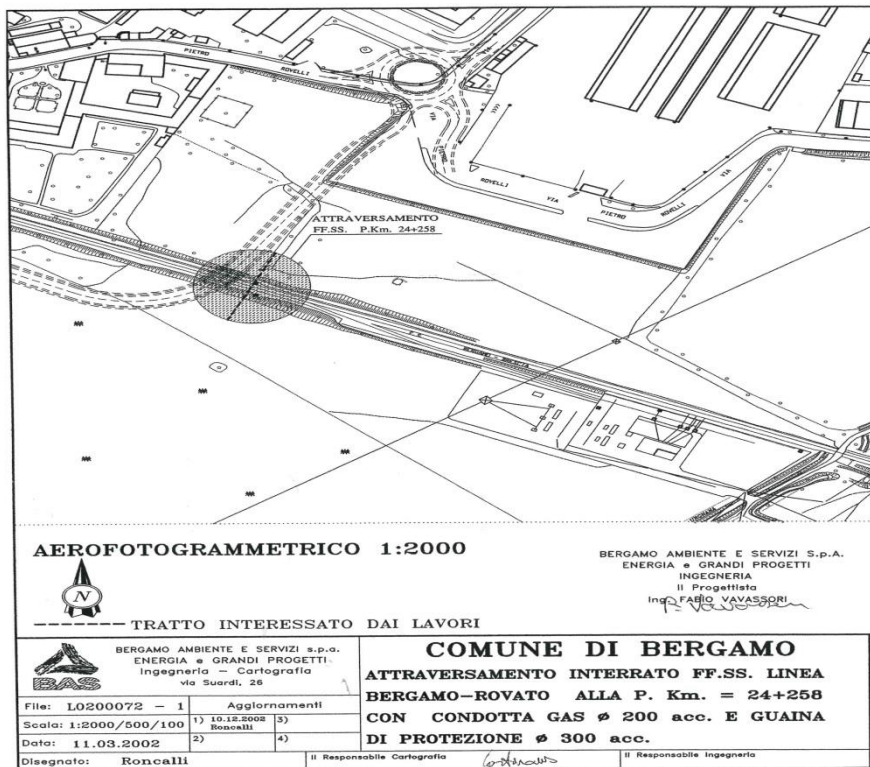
PIETRO ROVELLI

VIA ROVELLI

VIA PIETRO ROVELLI

VIA

ATTRAVERSAMENTO
FF.SS. P.Km. 24+258

AEROFOTOGRAMMETRICO 1:2000

N

------- TRATTO INTERESSATO DAI LAVORI

BERGAMO AMBIENTE E SERVIZI S.p.A.
ENERGIA e GRANDI PROGETTI
INGEGNERIA
Il Progettista
Ing. FABIO VAVASSORI

BERGAMO AMBIENTE E SERVIZI s.p.a.
ENERGIA e GRANDI PROGETTI
Ingegneria - Cartografia
via Suardi, 26

BAS

| File: L0200072 - 1 | Aggiornamenti | |
|---|---|---|
| Scala: 1:2000/500/100 | 1) 10.12.2002 Roncalli | 3) |
| Data: 11.03.2002 | 2) | 4) |
| Disegnato: Roncalli | Il Responsabile Cartografia | Il Responsabile Ingegneria |

COMUNE DI BERGAMO

ATTRAVERSAMENTO INTERRATO FF.SS. LINEA BERGAMO-ROVATO ALLA P. Km. = 24+258 CON CONDOTTA GAS ø 200 acc. E GUAINA DI PROTEZIONE ø 300 acc.